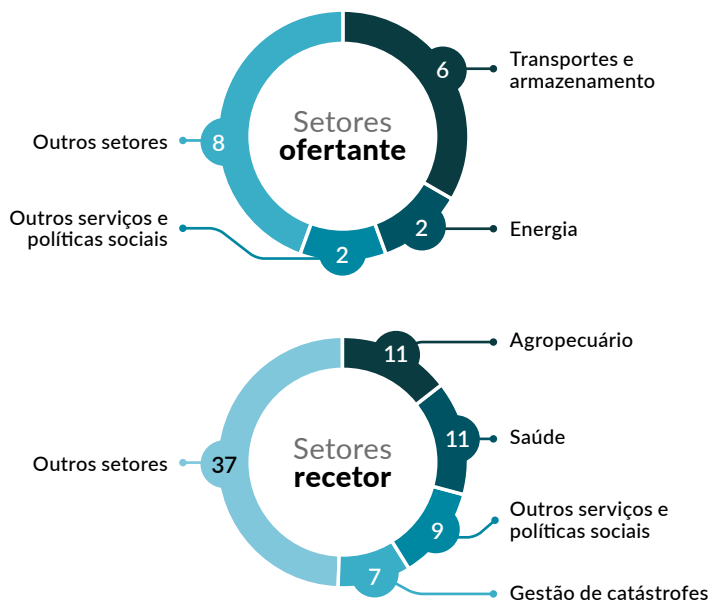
Setores
ofertante

6 Transportes e armazenamento

2 Energia

2 Outros serviços e políticas sociais

8 Outros setores

Setores
recetor

11 Agropecuário

11 Saúde

9 Outros serviços e políticas sociais

7 Gestão de catástrofes

37 Outros setores